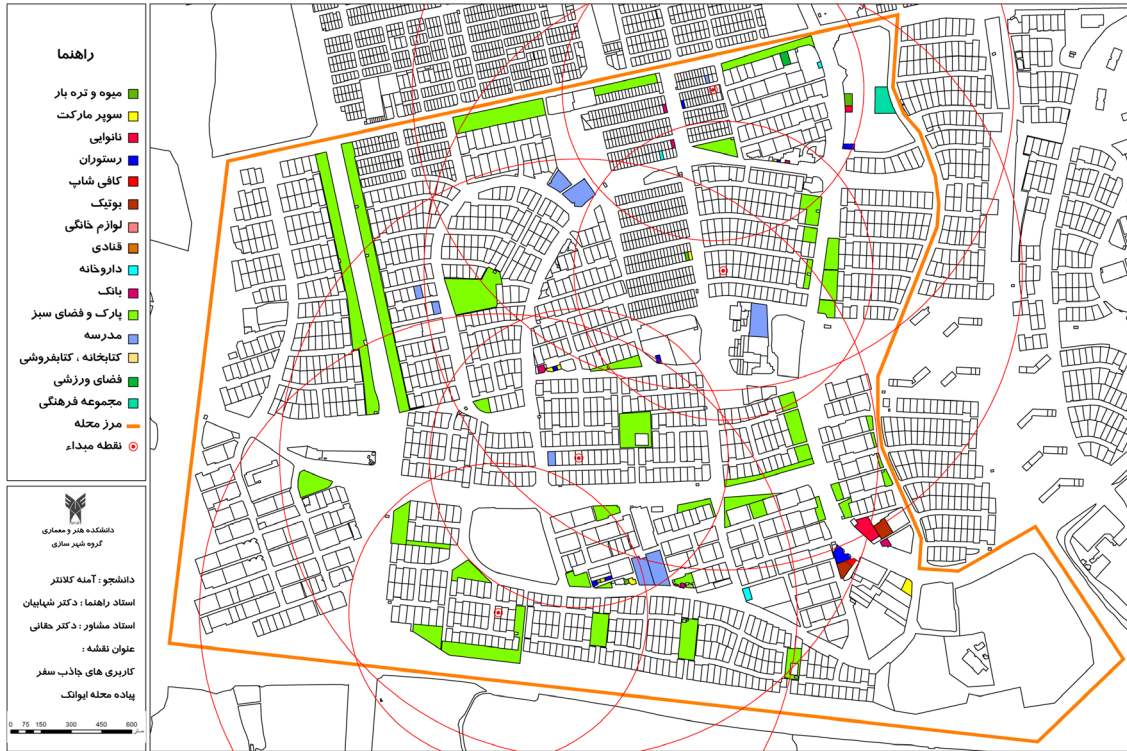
راهنما

میوه و تره بار
سوپر مارکت
نانوایی
رستوران
کافی شاپ
بوتیک
لوازم خانگی
قنادی
داروخانه
بانک
پارک و فضای سبز
مدرسه
کتابخانه ، کتابفروشی
فضای ورزشی
مجموعه فرهنگی
مرز محله
نقطه مبداء

دانشکده هنر و معماری
گروه شهر سازی

دانشجو : آمنه کلانتر
استاد راهنما : دکتر شهابیان
استاد مشاور : دکتر حقانی
عنوان نقشه :
کاربری های جاذب سفر
پیاده محله ایوانک

0 75 150 300 450 600
متر